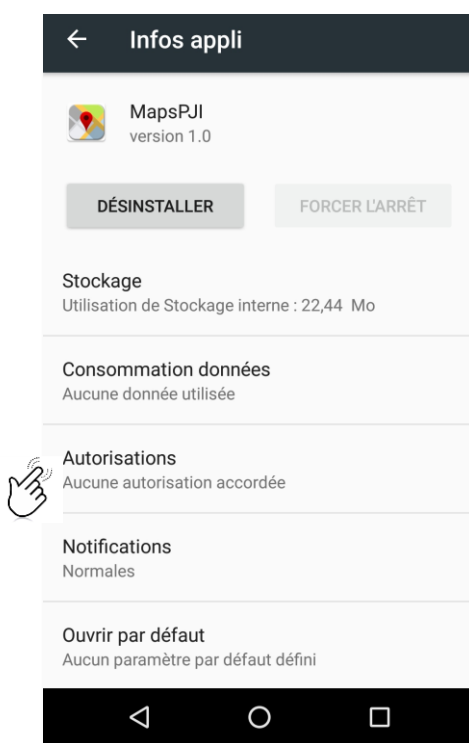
Infos appli

MapsPJI
version 1.0

DÉSINSTALLER

FORCER L'ARRÊT

Stockage
Utilisation de Stockage interne : 22,44 Mo

Consommation données
Aucune donnée utilisée

Autorisations
Aucune autorisation accordée

Notifications
Normales

Ouvrir par défaut
Aucun paramètre par défaut défini